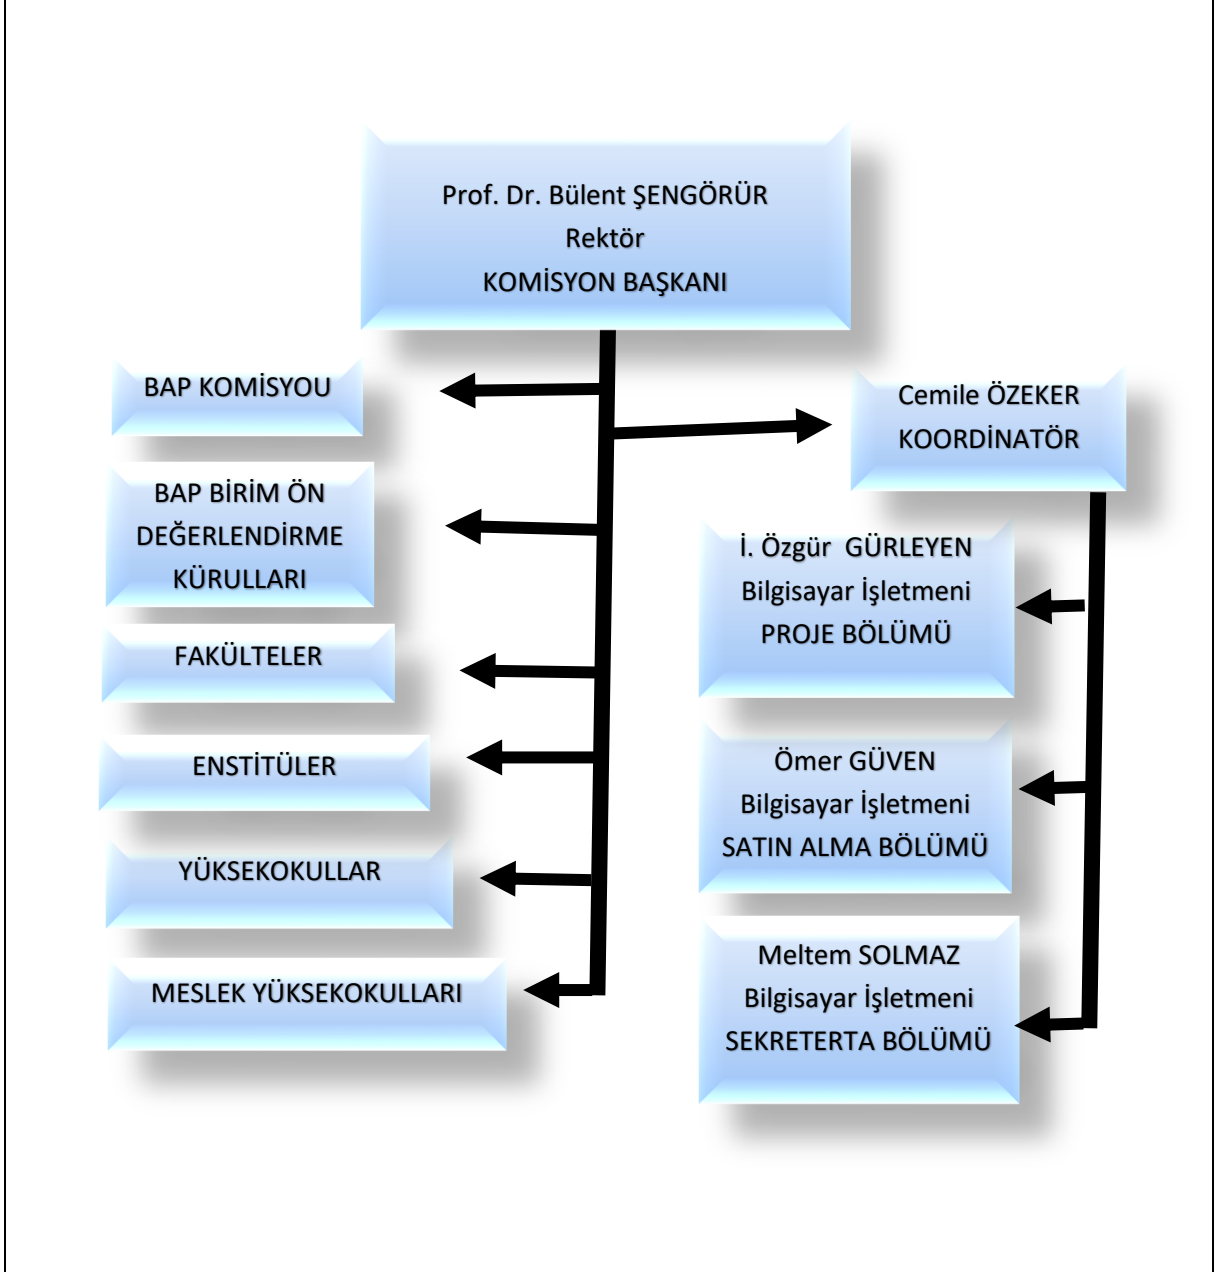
Prof. Dr. Bülent ŞENGÖRÜR
Rektör
KOMİSYON BAŞKANI

BAP KOMİSYOU

BAP BİRİM ÖN DEĞERLENDİRME KÜRULLARI

FAKÜLTELER

ENSTİTÜLER

YÜKSEKOKULLAR

MESLEK YÜKSEKOKULLARI

Cemile ÖZEKER
KOORDİNATÖR

İ. Özgür GÜRLEYEN
Bilgisayar İşletmeni
PROJE BÖLÜMÜ

Ömer GÜVEN
Bilgisayar İşletmeni
SATIN ALMA BÖLÜMÜ

Meltem SOLMAZ
Bilgisayar İşletmeni
SEKRETERTA BÖLÜMÜ